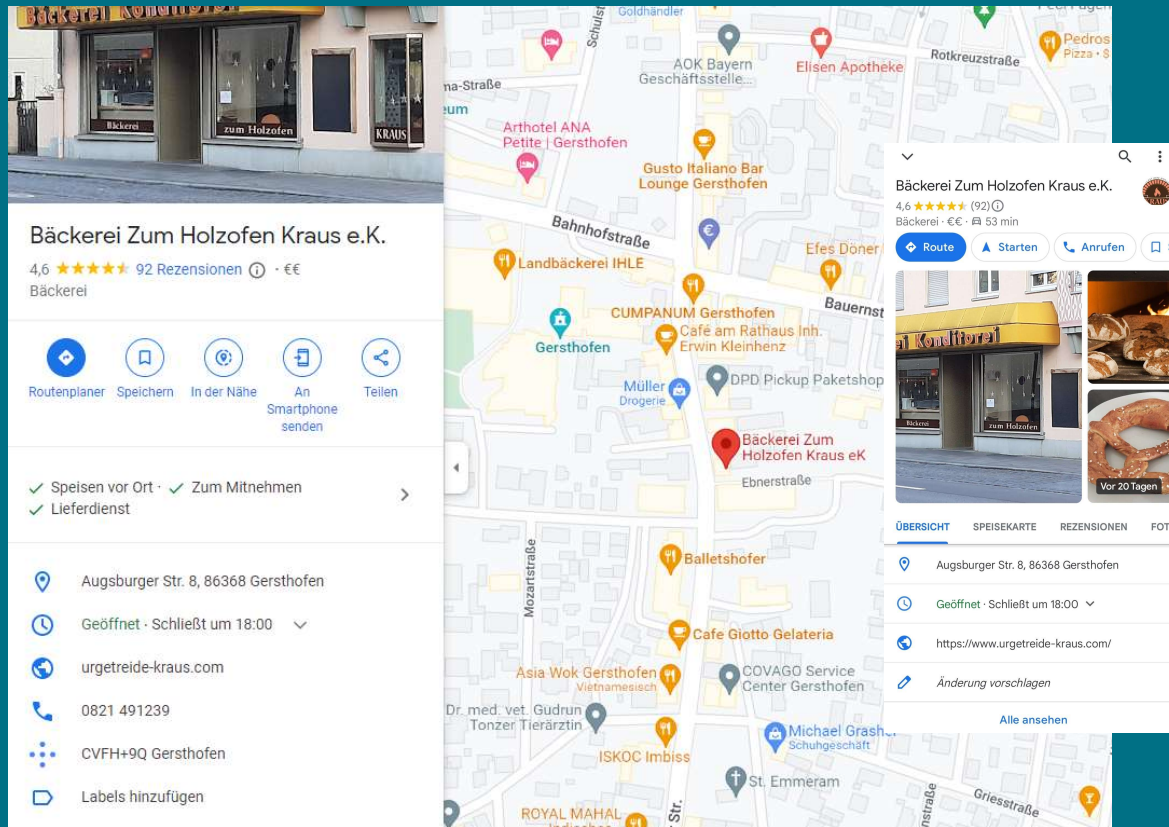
Bäckerei Konditorei

Bäckerei zum Holzofen KRAUS

Bäckerei Zum Holzofen Kraus e.K.

4,6 ★★★★★ 92 Rezensionen ⓘ · €€

Bäckerei

Routenplaner Speichern In der Nähe An Smartphone senden Teilen

✓ Speisen vor Ort · ✓ Zum Mitnehmen
✓ Lieferdienst

Augsburger Str. 8, 86368 Gersthofen

Geöffnet · Schließt um 18:00

urgetreide-kraus.com

0821 491239

CVFH+9Q Gersthofen

Labels hinzufügen

Goldhändler
Schulstr.
AOK Bayern Geschäftsstelle...
Elisen Apotheke
Rotkreuzstraße
Pedros Pizza · $
na-Straße
eum
Arthotel ANA Petite | Gersthofen
Gusto Italiano Bar Lounge Gersthofen
Bahnhofstraße
Landbäckerei IHLE
Efes Doner
Bauernst
CUMPANUM Gersthofen
Café am Rathaus Inh. Erwin Kleinhenz
Gersthofen
Müller Drogerie
DPD Pickup Paketshop
Bäckerei Zum Holzofen Kraus eK
Ebnerstraße
Mozartstraße
Balletshofer
Cafe Giotto Gelateria
Asia Wok Gersthofen Vietnamesisch
COVAGO Service Center Gersthofen
Dr. med. vet. Gudrun Tonzer Tierärztin
Michael Grasher Schuhgeschäft
ISKOC Imbiss
St. Emmeram
Griesstraße
ROYAL MAHAL
Str.

Bäckerei Zum Holzofen Kraus e.K.
4,6 ★★★★★ (92) ⓘ
Bäckerei · €€ · 53 min
Route Starten Anrufen
Vor 20 Tagen
ÜBERSICHT SPEISEKARTE REZENSIONEN FOT
Augsburger Str. 8, 86368 Gersthofen
Geöffnet · Schließt um 18:00
https://www.urgetreide-kraus.com/
Änderung vorschlagen
Alle ansehen